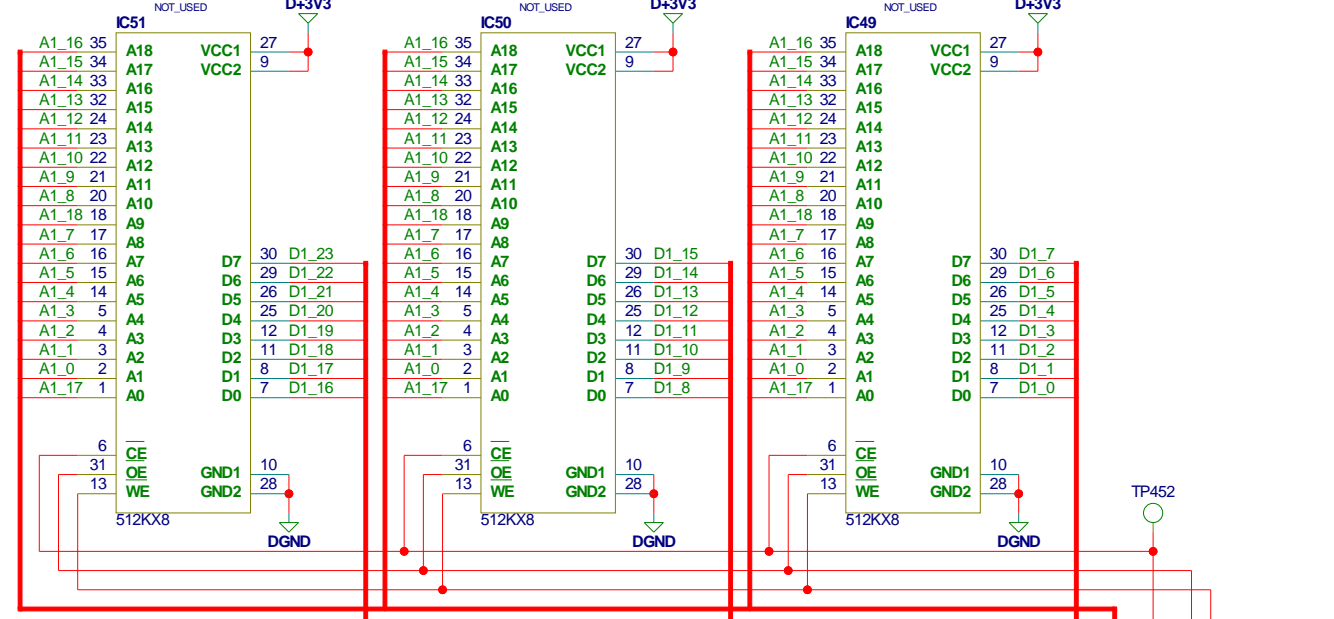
IC51 NOT_USED D+3V3

| | | | | | |
|---|---|---|---|---|---|
| A1_16 | 35 | A18 | VCC1 | 27 | |
| A1_15 | 34 | A17 | VCC2 | 9 | |
| A1_14 | 33 | A16 | | | |
| A1_13 | 32 | A15 | | | |
| A1_12 | 24 | A14 | | | |
| A1_11 | 23 | A13 | | | |
| A1_10 | 22 | A12 | | | |
| A1_9 | 21 | A11 | | | |
| A1_8 | 20 | A10 | | | |
| A1_18 | 18 | A9 | | | |
| A1_7 | 17 | A8 | | | |
| A1_6 | 16 | A7 | D7 | 30 | D1_23 |
| A1_5 | 15 | A6 | D6 | 29 | D1_22 |
| A1_4 | 14 | A5 | D5 | 26 | D1_21 |
| A1_3 | 5 | A4 | D4 | 25 | D1_20 |
| A1_2 | 4 | A3 | D3 | 12 | D1_19 |
| A1_1 | 3 | A2 | D2 | 11 | D1_18 |
| A1_0 | 2 | A1 | D1 | 8 | D1_17 |
| A1_17 | 1 | A0 | D0 | 7 | D1_16 |
| | 6 | $\overline{CE}$ | | | |
| | 31 | $\overline{OE}$ | GND1 | 10 | |
| | 13 | $\overline{WE}$ | GND2 | 28 | |

512KX8 DGND

IC50 NOT_USED D+3V3

| | | | | | |
|---|---|---|---|---|---|
| A1_16 | 35 | A18 | VCC1 | 27 | |
| A1_15 | 34 | A17 | VCC2 | 9 | |
| A1_14 | 33 | A16 | | | |
| A1_13 | 32 | A15 | | | |
| A1_12 | 24 | A14 | | | |
| A1_11 | 23 | A13 | | | |
| A1_10 | 22 | A12 | | | |
| A1_9 | 21 | A11 | | | |
| A1_8 | 20 | A10 | | | |
| A1_18 | 18 | A9 | | | |
| A1_7 | 17 | A8 | | | |
| A1_6 | 16 | A7 | D7 | 30 | D1_15 |
| A1_5 | 15 | A6 | D6 | 29 | D1_14 |
| A1_4 | 14 | A5 | D5 | 26 | D1_13 |
| A1_3 | 5 | A4 | D4 | 25 | D1_12 |
| A1_2 | 4 | A3 | D3 | 12 | D1_11 |
| A1_1 | 3 | A2 | D2 | 11 | D1_10 |
| A1_0 | 2 | A1 | D1 | 8 | D1_9 |
| A1_17 | 1 | A0 | D0 | 7 | D1_8 |
| | 6 | $\overline{CE}$ | | | |
| | 31 | $\overline{OE}$ | GND1 | 10 | |
| | 13 | $\overline{WE}$ | GND2 | 28 | |

512KX8 DGND

IC49 NOT_USED D+3V3

| | | | | | |
|---|---|---|---|---|---|
| A1_16 | 35 | A18 | VCC1 | 27 | |
| A1_15 | 34 | A17 | VCC2 | 9 | |
| A1_14 | 33 | A16 | | | |
| A1_13 | 32 | A15 | | | |
| A1_12 | 24 | A14 | | | |
| A1_11 | 23 | A13 | | | |
| A1_10 | 22 | A12 | | | |
| A1_9 | 21 | A11 | | | |
| A1_8 | 20 | A10 | | | |
| A1_18 | 18 | A9 | | | |
| A1_7 | 17 | A8 | | | |
| A1_6 | 16 | A7 | D7 | 30 | D1_7 |
| A1_5 | 15 | A6 | D6 | 29 | D1_6 |
| A1_4 | 14 | A5 | D5 | 26 | D1_5 |
| A1_3 | 5 | A4 | D4 | 25 | D1_4 |
| A1_2 | 4 | A3 | D3 | 12 | D1_3 |
| A1_1 | 3 | A2 | D2 | 11 | D1_2 |
| A1_0 | 2 | A1 | D1 | 8 | D1_1 |
| A1_17 | 1 | A0 | D0 | 7 | D1_0 |
| | 6 | $\overline{CE}$ | | | |
| | 31 | $\overline{OE}$ | GND1 | 10 | |
| | 13 | $\overline{WE}$ | GND2 | 28 | |

512KX8 DGND

TP452